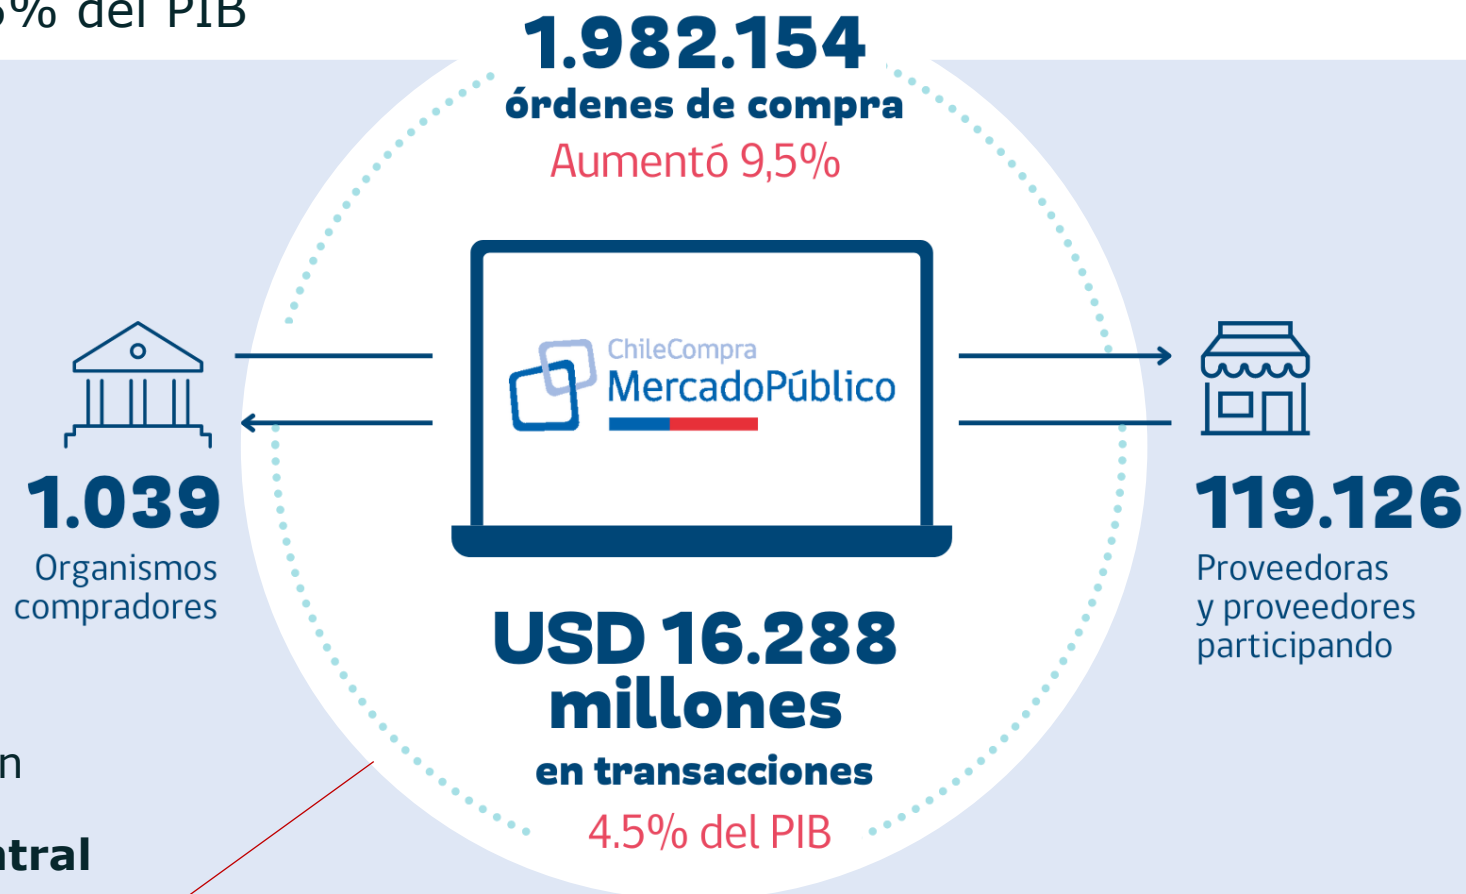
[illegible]% del PIB

1.982.154
órdenes de compra
Aumentó 9,5%

ChileCompra
MercadoPúblico

1.039
Organismos compradores

119.126
Proveedoras y proveedores participando

USD 16.288 millones
en transacciones
4.5% del PIB

n

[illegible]tral